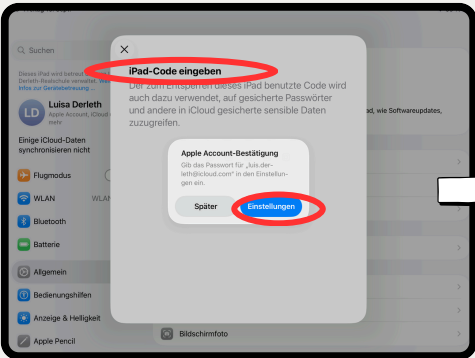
Suchen

Dieses iPad wird betreut ... Derleth-Reseller verwaltet. Mehr Infos zur Geräteüberwachung

LD

Luisa Derleth

Apple Account, iCloud ... mehr

Einige iCloud-Daten synchronisieren nicht

Flugmodus

WLAN

WLAN

Bluetooth

Batterie

Allgemein

Bedienungshilfen

Anzeige & Helligkeit

Apple Pencil

iPad, wie Softwareupdates,

Bildschirmfoto

iPad-Code eingeben

Der zum Entsperren dieses iPad benutzte Code wird auch dazu verwendet, auf gesicherte Passwörter und andere in iCloud gesicherte sensible Daten zuzugreifen.

Apple Account-Bestätigung

Gib das Passwort für „luis.derleth@icloud.com" in den Einstellungen ein.

Später

Einstellungen